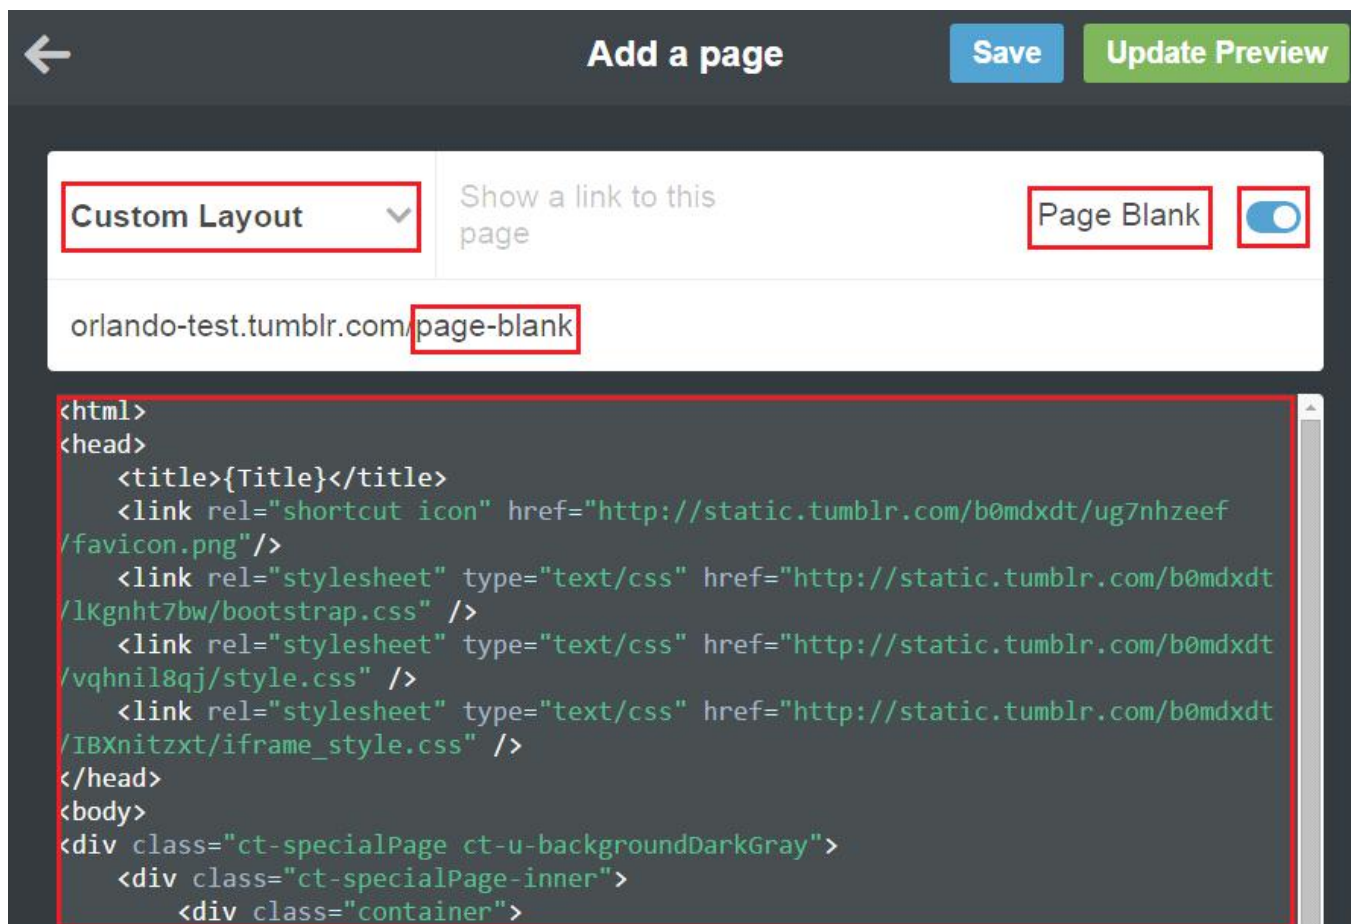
Add a page

Save

Update Preview

Custom Layout

Show a link to this page

Page Blank

orlando-test.tumblr.com/page-blank

<html>
<head>
    <title>{Title}</title>
    <link rel="shortcut icon" href="http://static.tumblr.com/b0mdxdt/ug7nhzeef/favicon.png"/>
    <link rel="stylesheet" type="text/css" href="http://static.tumblr.com/b0mdxdt/lKgnht7bw/bootstrap.css" />
    <link rel="stylesheet" type="text/css" href="http://static.tumblr.com/b0mdxdt/vqhnil8qj/style.css" />
    <link rel="stylesheet" type="text/css" href="http://static.tumblr.com/b0mdxdt/IBXnitzxt/iframe_style.css" />
</head>
<body>
<div class="ct-specialPage ct-u-backgroundDarkGray">
    <div class="ct-specialPage-inner">
        <div class="container">